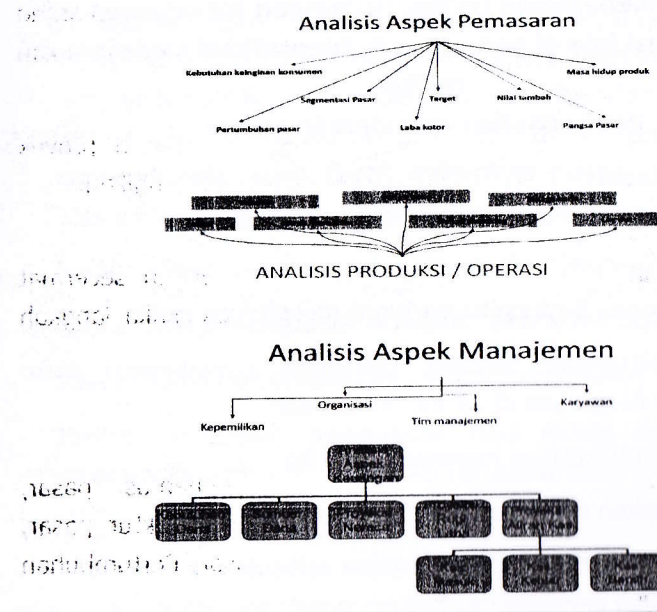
Analisis Aspek Pemasaran

Kebutuhan keinginan konsumen

Masa hidup produk

Segmentasi Pasar

Target

Nilai tambah

Pertumbuhan pasar

Laba kotor

Pangsa Pasar

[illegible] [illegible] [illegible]

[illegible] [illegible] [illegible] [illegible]

ANALISIS PRODUKSI / OPERASI

Analisis Aspek Manajemen

Organisasi

Karyawan

Kepemilikan

Tim manajemen

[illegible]

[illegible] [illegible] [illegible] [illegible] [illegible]

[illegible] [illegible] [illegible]